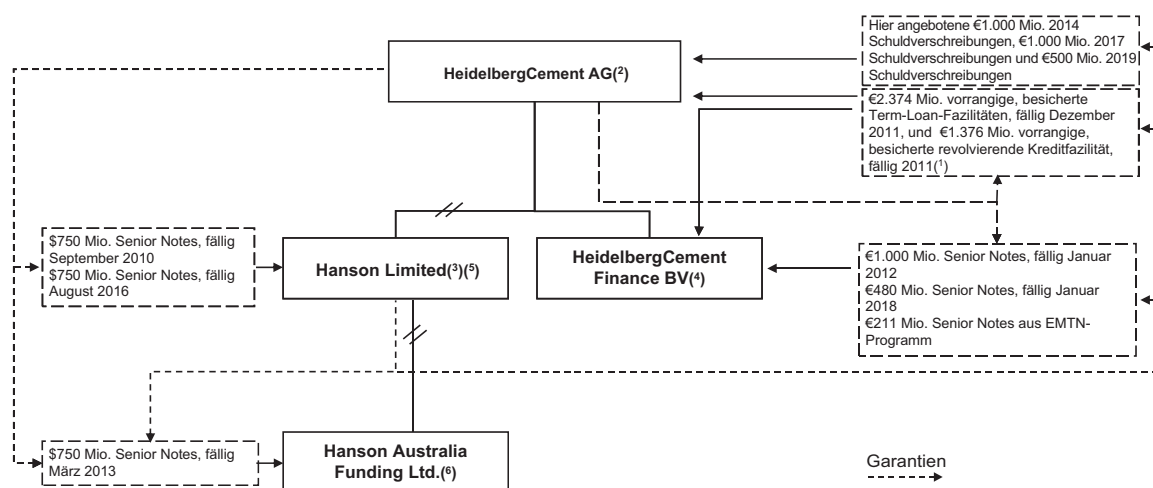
Hier angebotene €1.000 Mio. 2014 Schuldverschreibungen, €1.000 Mio. 2017 Schuldverschreibungen und €500 Mio. 2019 Schuldverschreibungen

HeidelbergCement AG$^{(2)}$

€2.374 Mio. vorrangige, besicherte Term-Loan-Fazilitäten, fällig Dezember 2011, und €1.376 Mio. vorrangige, besicherte revolvierende Kreditfazilität, fällig 2011$^{(1)}$

$750 Mio. Senior Notes, fällig September 2010
$750 Mio. Senior Notes, fällig August 2016

Hanson Limited$^{(3)(5)}$

HeidelbergCement Finance BV$^{(4)}$

€1.000 Mio. Senior Notes, fällig Januar 2012
€480 Mio. Senior Notes, fällig Januar 2018
€211 Mio. Senior Notes aus EMTN-Programm

$750 Mio. Senior Notes, fällig März 2013

Hanson Australia Funding Ltd.$^{(6)}$

Garantien